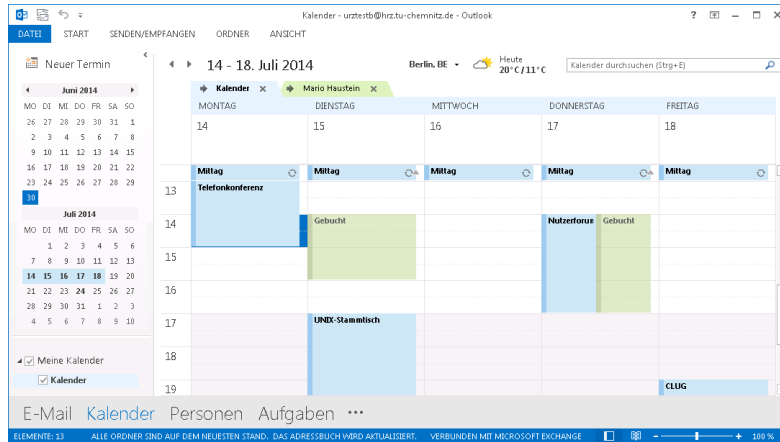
Kalender - urztestb@hrz.tu-chemnitz.de - Outlook

? – ×

DATEI START SENDEN/EMPFANGEN ORDNER ANSICHT

Neuer Termin

14 - 18. Juli 2014

Berlin, BE

Heute 20°C / 11°C

Kalender durchsuchen (Strg+E)

Juni 2014

| MO | DI | MI | DO | FR | SA | SO |
|---|---|---|---|---|---|---|
| 26 | 27 | 28 | 29 | 30 | 31 | 1 |
| 2 | 3 | 4 | 5 | 6 | 7 | 8 |
| 9 | 10 | 11 | 12 | 13 | 14 | 15 |
| 16 | 17 | 18 | 19 | 20 | 21 | 22 |
| 23 | 24 | 25 | 26 | 27 | 28 | 29 |
| 30 | | | | | | |

Juli 2014

| MO | DI | MI | DO | FR | SA | SO |
|---|---|---|---|---|---|---|
| | 1 | 2 | 3 | 4 | 5 | 6 |
| 7 | 8 | 9 | 10 | 11 | 12 | 13 |
| 14 | 15 | 16 | 17 | 18 | 19 | 20 |
| 21 | 22 | 23 | 24 | 25 | 26 | 27 |
| 28 | 29 | 30 | 31 | 1 | 2 | 3 |
| 4 | 5 | 6 | 7 | 8 | 9 | 10 |

Meine Kalender

Kalender

Kalender ×

Mario Haustein ×

MONTAG DIENSTAG MITTWOCH DONNERSTAG FREITAG

14 15 16 17 18

Mittag Mittag Mittag Mittag Mittag

13 Telefonkonferenz

14 Gebucht Nutzerforu Gebucht

15

16

17 UNIX-Stammtisch

18

19 CLUG

E-Mail Kalender Personen Aufgaben ···

ELEMENTE: 13 ALLE ORDNER SIND AUF DEM NEUESTEN STAND. DAS ADRESSBUCH WIRD AKTUALISIERT. VERBUNDEN MIT MICROSOFT EXCHANGE 100 %